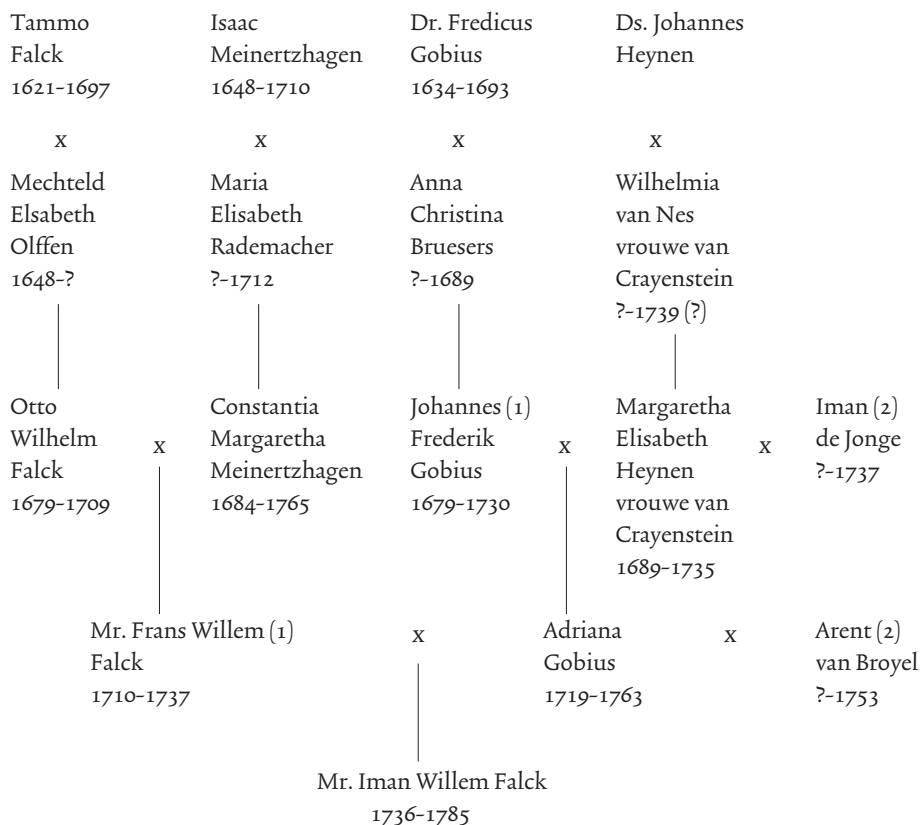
Tammo Falck 1621-1697

x

Mechteld Elsabeth Olffen 1648-?

Isaac Meinertzhagen 1648-1710

x

Maria Elisabeth Rademacher ?-1712

Dr. Fredicus Gobius 1634-1693

x

Anna Christina Bruesers ?-1689

Ds. Johannes Heynen

x

Wilhelmia van Nes vrouwe van Crayenstein ?-1739 (?)

Otto Wilhelm Falck 1679-1709

x

Constantia Margaretha Meinertzhagen 1684-1765

Johannes (1) Frederik Gobius 1679-1730

x

Margaretha Elisabeth Heynen vrouwe van Crayenstein 1689-1735

x

Iman (2) de Jonge ?-1737

Mr. Frans Willem (1) Falck 1710-1737

x

Adriana Gobius 1719-1763

x

Arent (2) van Broyel ?-1753

Mr. Iman Willem Falck 1736-1785